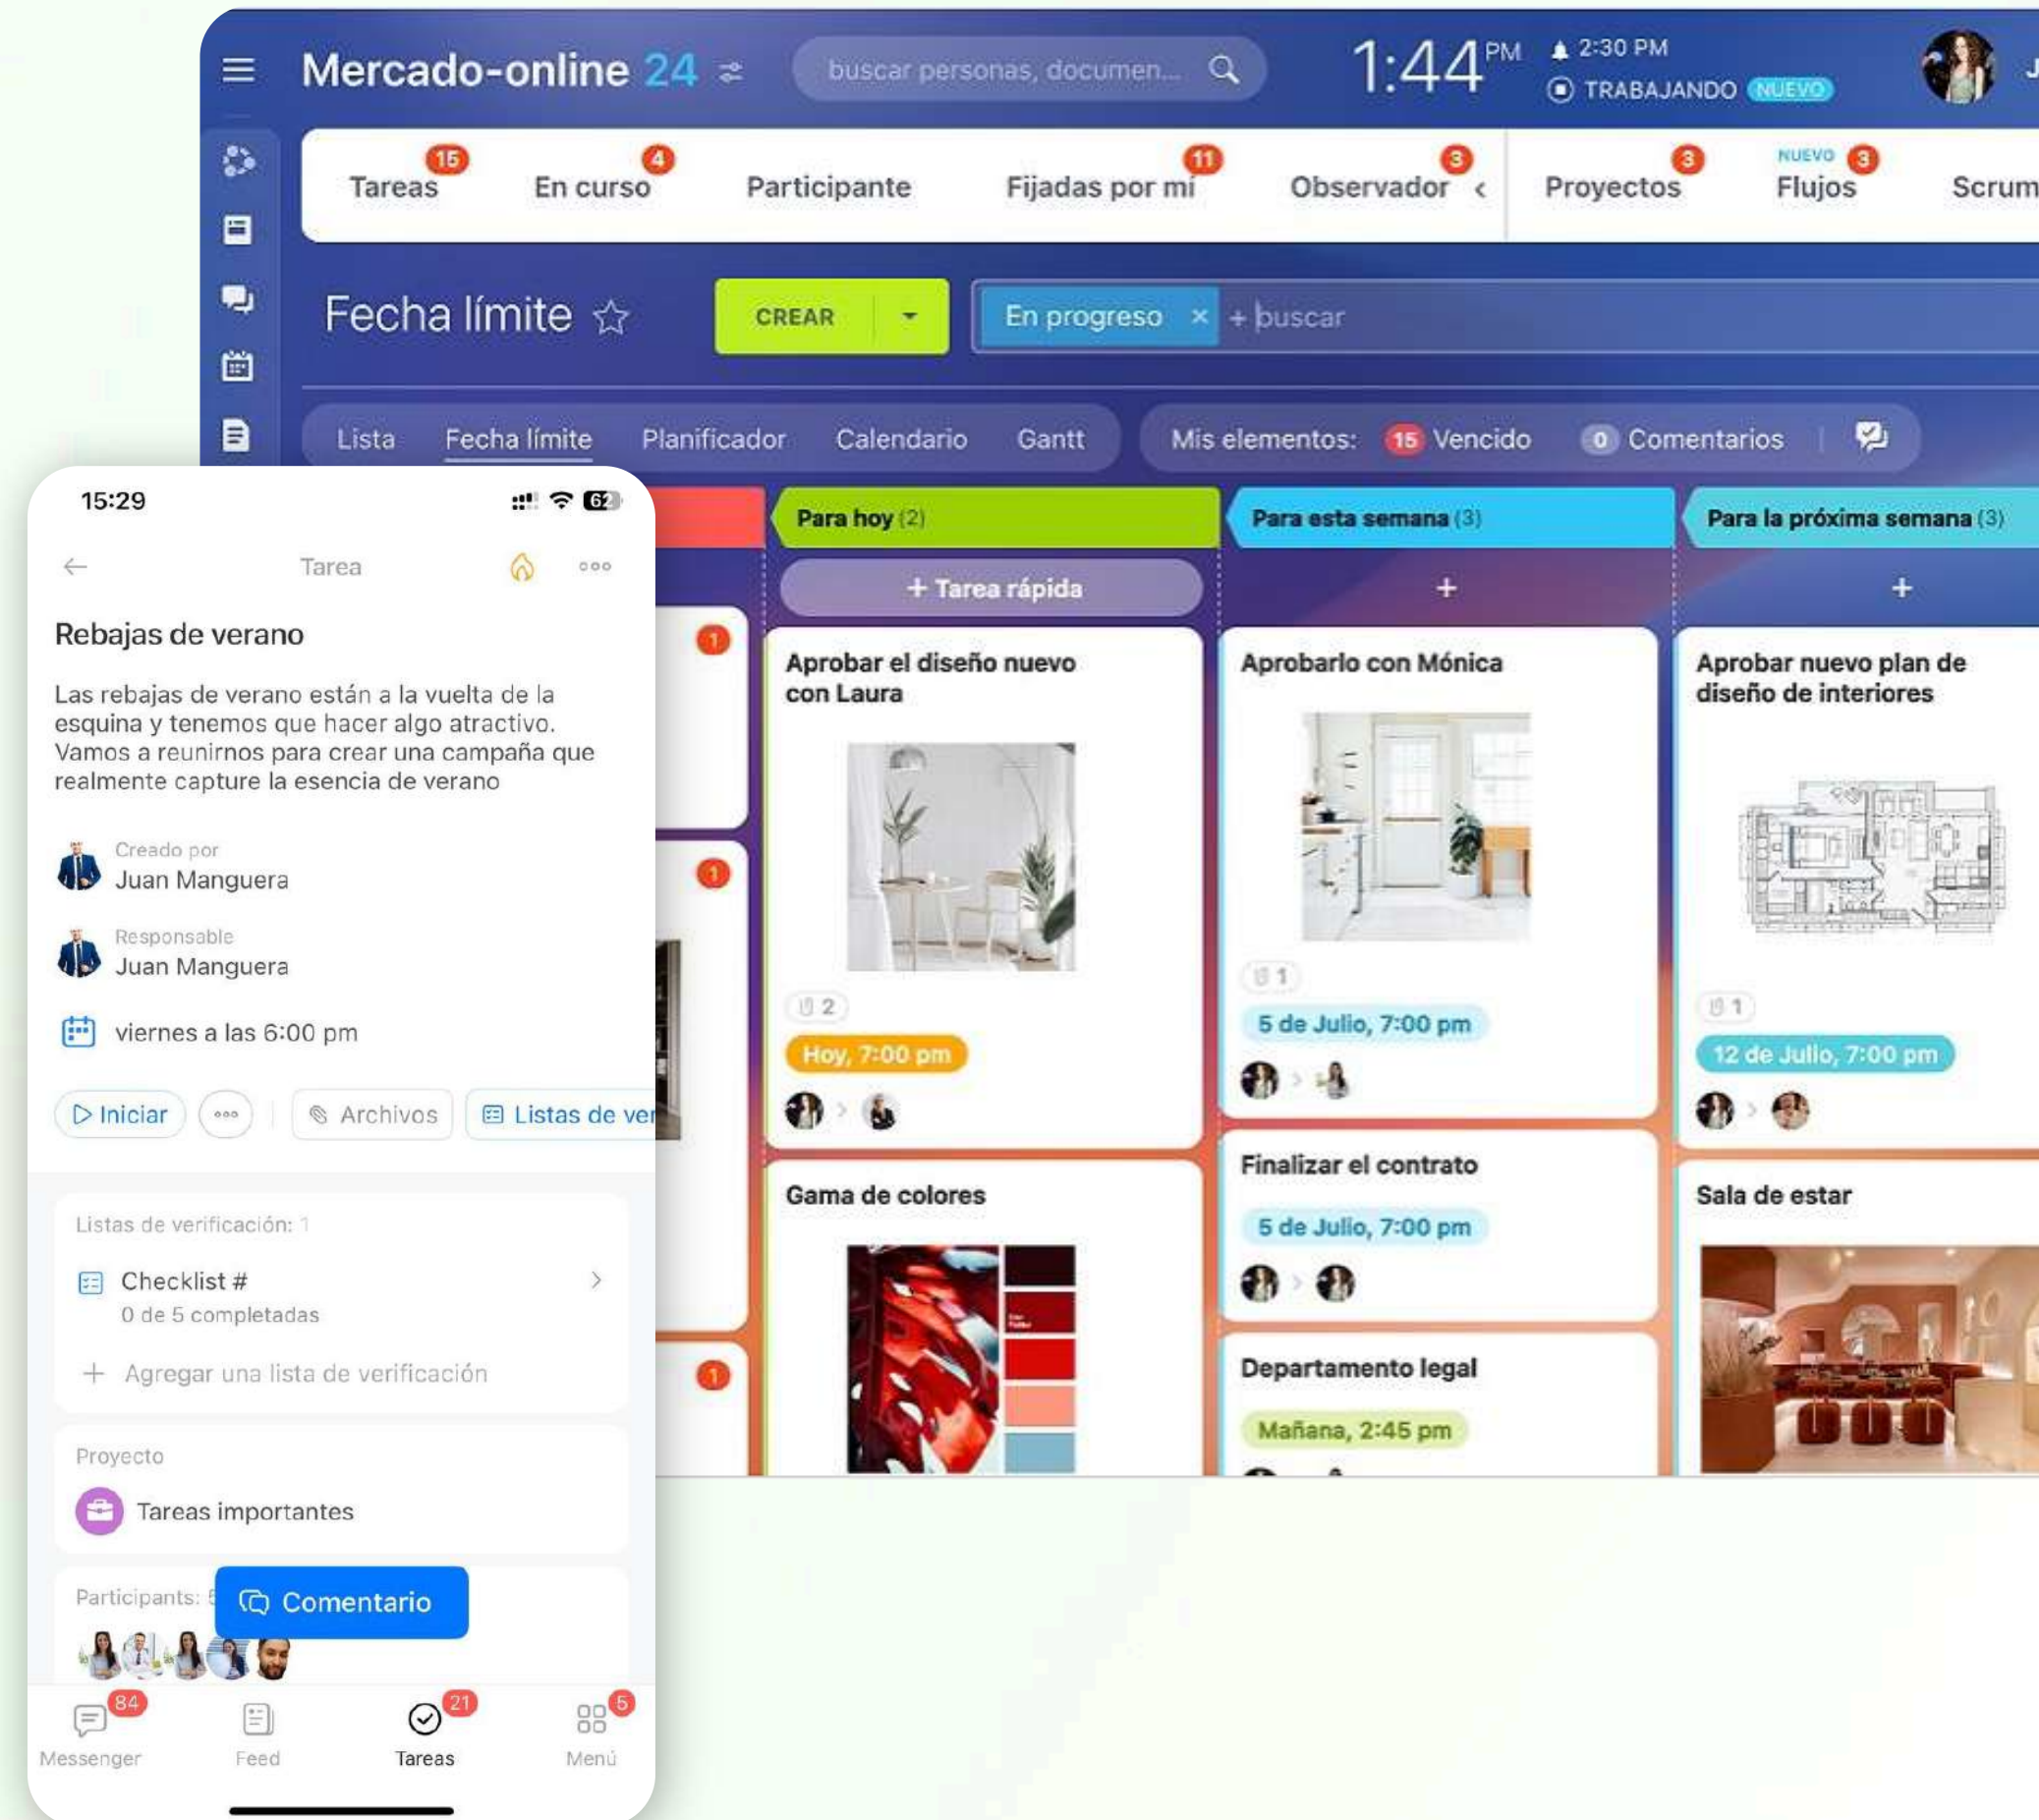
Mercado-online 24

buscar personas, documen...

1:44 PM

2:30 PM

TRABAJANDO NUEVO

Tareas 15 | En curso 4 | Participante | Fijadas por mí 11 | Observador 3 | Proyectos 3 | NUEVO Flujos 3 | Scrum

Fecha límite

CREAR

En progreso × + buscar

Lista | Fecha límite | Planificador | Calendario | Gantt

Mis elementos: 15 Vencido 0 Comentarios

Para hoy (2)

+ Tarea rápida

Aprobar el diseño nuevo con Laura

2

Hoy, 7:00 pm

Gama de colores

Para esta semana (3)

+

Aprobarlo con Mónica

1

5 de Julio, 7:00 pm

Finalizar el contrato

5 de Julio, 7:00 pm

Departamento legal

Mañana, 2:45 pm

Para la próxima semana (3)

+

Aprobar nuevo plan de diseño de interiores

1

12 de Julio, 7:00 pm

Sala de estar

1

1

1

15:29

62

Tarea

Rebajas de verano

Las rebajas de verano están a la vuelta de la esquina y tenemos que hacer algo atractivo. Vamos a reunirnos para crear una campaña que realmente capture la esencia de verano

Creado por
Juan Manguera

Responsable
Juan Manguera

viernes a las 6:00 pm

Iniciar | ··· | Archivos | Listas de ver

Listas de verificación: 1

Checklist #
0 de 5 completadas

+ Agregar una lista de verificación

Proyecto

Tareas importantes

Participants: 5

Comentario

Messenger 84 | Feed | Tareas 21 | Menú 5